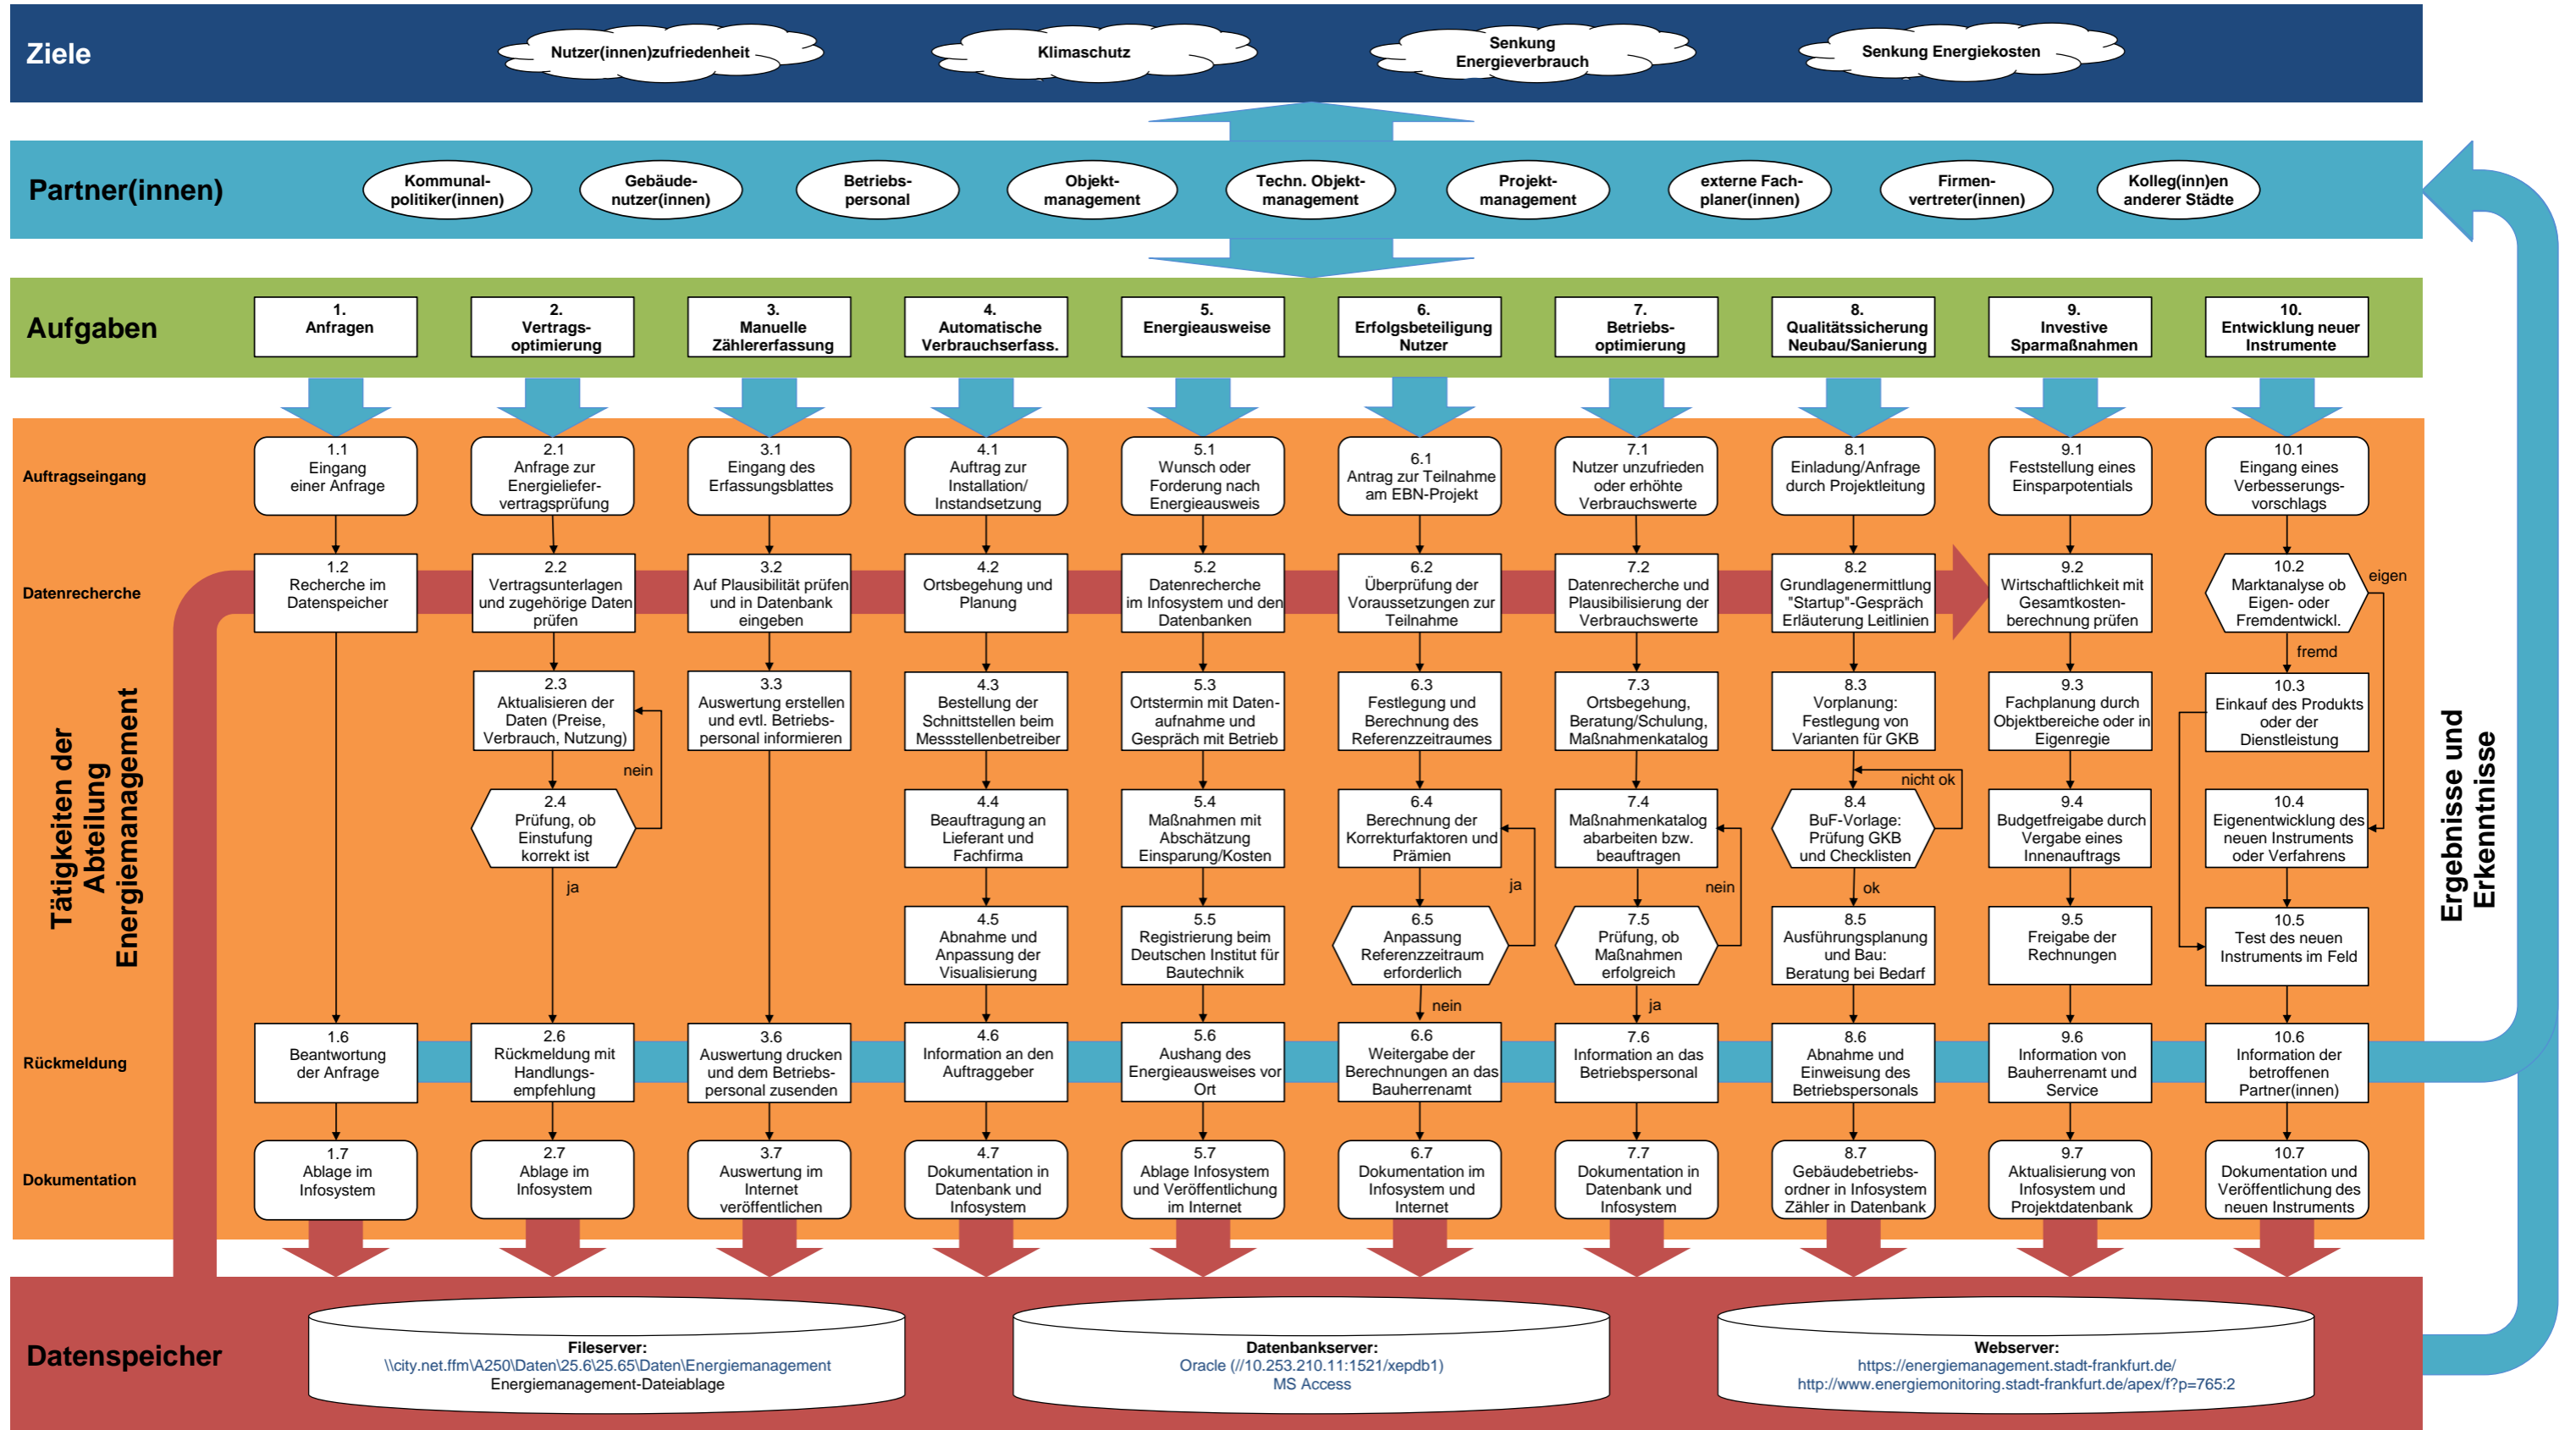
Ziele

Nutzer(innen)zufriedenheit

Klimaschutz

Senkung Energieverbrauch

Senkung Energiekosten

Partner(innen)

Kommunalpolitiker(innen)

Gebäudenutzer(innen)

Betriebspersonal

Objektmanagement

Techn. Objektmanagement

Projektmanagement

externe Fachplaner(innen)

Firmenvertreter(innen)

Kolleg(inn)en anderer Städte

Aufgaben

1. Anfragen

2. Vertragsoptimierung

3. Manuelle Zählererfassung

4. Automatische Verbrauchserfass.

5. Energieausweise

6. Erfolgsbeteiligung Nutzer

7. Betriebsoptimierung

8. Qualitätssicherung Neubau/Sanierung

9. Investive Sparmaßnahmen

10. Entwicklung neuer Instrumente

Tätigkeiten der Abteilung Energiemanagement

Auftragseingang

Datenrecherche

Rückmeldung

Dokumentation

1.1 Eingang einer Anfrage

1.2 Recherche im Datenspeicher

1.6 Beantwortung der Anfrage

1.7 Ablage im Infosystem

2.1 Anfrage zur Energieliefervertragsprüfung

2.2 Vertragsunterlagen und zugehörige Daten prüfen

2.3 Aktualisieren der Daten (Preise, Verbrauch, Nutzung)

nein

2.4 Prüfung, ob Einstufung korrekt ist

ja

2.6 Rückmeldung mit Handlungsempfehlung

2.7 Ablage im Infosystem

3.1 Eingang des Erfassungsblattes

3.2 Auf Plausibilität prüfen und in Datenbank eingeben

3.3 Auswertung erstellen und evtl. Betriebspersonal informieren

3.6 Auswertung drucken und dem Betriebspersonal zusenden

3.7 Auswertung im Internet veröffentlichen

4.1 Auftrag zur Installation/ Instandsetzung

4.2 Ortsbegehung und Planung

4.3 Bestellung der Schnittstellen beim Messstellenbetreiber

4.4 Beauftragung an Lieferant und Fachfirma

4.5 Abnahme und Anpassung der Visualisierung

4.6 Information an den Auftraggeber

4.7 Dokumentation in Datenbank und Infosystem

5.1 Wunsch oder Forderung nach Energieausweis

5.2 Datenrecherche im Infosystem und den Datenbanken

5.3 Ortstermin mit Datenaufnahme und Gespräch mit Betrieb

5.4 Maßnahmen mit Abschätzung Einsparung/Kosten

5.5 Registrierung beim Deutschen Institut für Bautechnik

5.6 Aushang des Energieausweises vor Ort

5.7 Ablage Infosystem und Veröffentlichung im Internet

6.1 Antrag zur Teilnahme am EBN-Projekt

6.2 Überprüfung der Voraussetzungen zur Teilnahme

6.3 Festlegung und Berechnung des Referenzzeitraumes

6.4 Berechnung der Korrekturfaktoren und Prämien

ja

6.5 Anpassung Referenzzeitraum erforderlich

nein

6.6 Weitergabe der Berechnungen an das Bauherrenamt

6.7 Dokumentation im Infosystem und Internet

7.1 Nutzer unzufrieden oder erhöhte Verbrauchswerte

7.2 Datenrecherche und Plausibilisierung der Verbrauchswerte

7.3 Ortsbegehung, Beratung/Schulung, Maßnahmenkatalog

7.4 Maßnahmenkatalog abarbeiten bzw. beauftragen

nein

7.5 Prüfung, ob Maßnahmen erfolgreich

ja

7.6 Information an das Betriebspersonal

7.7 Dokumentation in Datenbank und Infosystem

8.1 Einladung/Anfrage durch Projektleitung

8.2 Grundlagenermittlung "Startup"-Gespräch Erläuterung Leitlinien

8.3 Vorplanung: Festlegung von Varianten für GKB

nicht ok

8.4 BuF-Vorlage: Prüfung GKB und Checklisten

ok

8.5 Ausführungsplanung und Bau: Beratung bei Bedarf

8.6 Abnahme und Einweisung des Betriebspersonals

8.7 Gebäudebetriebsordner in Infosystem Zähler in Datenbank

9.1 Feststellung eines Einsparpotentials

9.2 Wirtschaftlichkeit mit Gesamtkostenberechnung prüfen

9.3 Fachplanung durch Objektbereiche oder in Eigenregie

9.4 Budgetfreigabe durch Vergabe eines Innenauftrags

9.5 Freigabe der Rechnungen

9.6 Information von Bauherrenamt und Service

9.7 Aktualisierung von Infosystem und Projektdatenbank

10.1 Eingang eines Verbesserungsvorschlags

10.2 Marktanalyse ob Eigen- oder Fremdentwickl.

eigen

fremd

10.3 Einkauf des Produkts oder der Dienstleistung

10.4 Eigenentwicklung des neuen Instruments oder Verfahrens

10.5 Test des neuen Instruments im Feld

10.6 Information der betroffenen Partner(innen)

10.7 Dokumentation und Veröffentlichung des neuen Instruments

Ergebnisse und Erkenntnisse

Datenspeicher

Fileserver:
\\city.net.ffm\A250\Daten\25.6\25.65\Daten\Energiemanagement
Energiemanagement-Dateiablage

Datenbankserver:
Oracle (//10.253.210.11:1521/xepdb1)
MS Access

Webserver:
https://energiemanagement.stadt-frankfurt.de/
http://www.energiemonitoring.stadt-frankfurt.de/apex/f?p=765:2